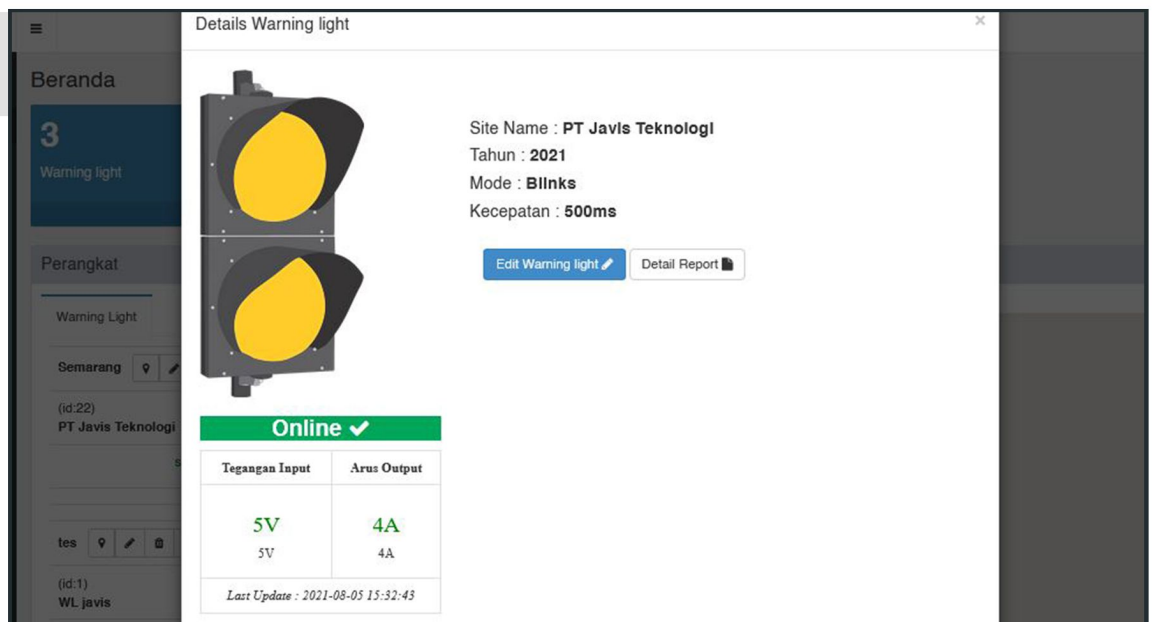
≡

Beranda

3
Warning light

Perangkat

Warning Light

Semarang

(id:22)
PT Javis Teknologi

S

tes

(id:1)
WL javis

Details Warning light

×

Site Name : PT Javis Teknologi
Tahun : 2021
Mode : Blinks
Kecepatan : 500ms

Edit Warning light
Detail Report

Online ✔

| Tegangan Input | Arus Output |
|---|---|
| 5V<br>5V | 4A<br>4A |

Last Update : 2021-08-05 15:32:43